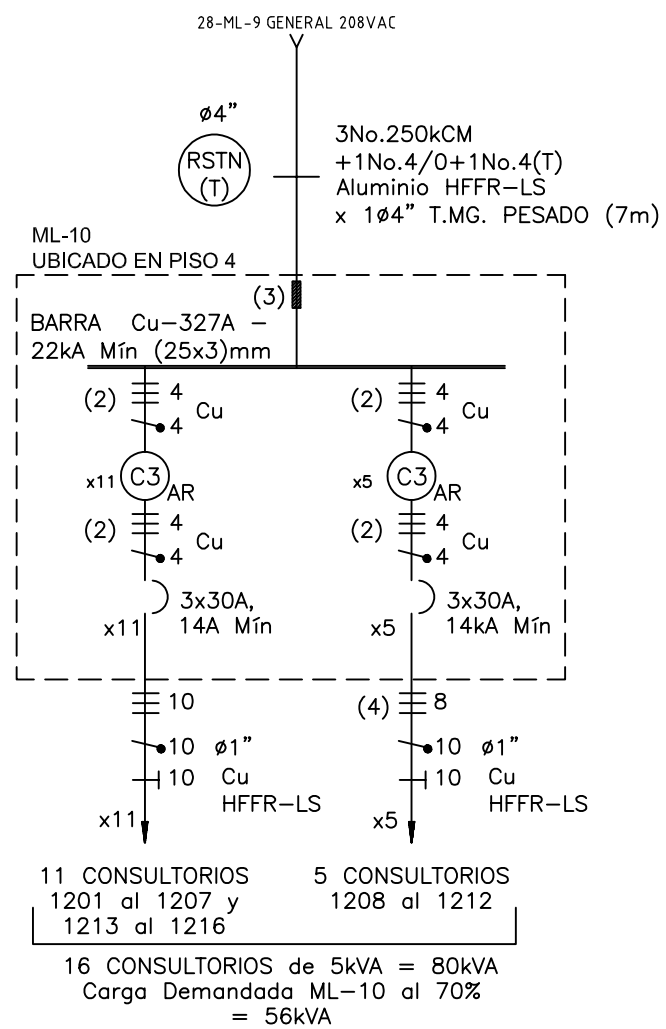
28-ML-9 GENERAL 208VAC

ø4"

RSTN
(T)

3No.250kCM
+1No.4/0+1No.4(T)
Aluminio HFFR-LS
x 1ø4" T.MG. PESADO (7m)

ML-10
UBICADO EN PISO 4

(3)

BARRA Cu-327A -
22kA Mín (25x3)mm

(2) 4
4 Cu

(2) 4
4 Cu

x11 C3 AR

x5 C3 AR

(2) 4
4 Cu

(2) 4
4 Cu

3x30A,
14A Mín

x11

3x30A,
14kA Mín

x5

10

(4) 8

10 ø1"
10 Cu
HFFR-LS

10 ø1"
10 Cu
HFFR-LS

x11

x5

11 CONSULTORIOS
1201 al 1207 y
1213 al 1216

5 CONSULTORIOS
1208 al 1212

16 CONSULTORIOS de 5kVA = 80kVA
Carga Demandada ML-10 al 70%
= 56kVA